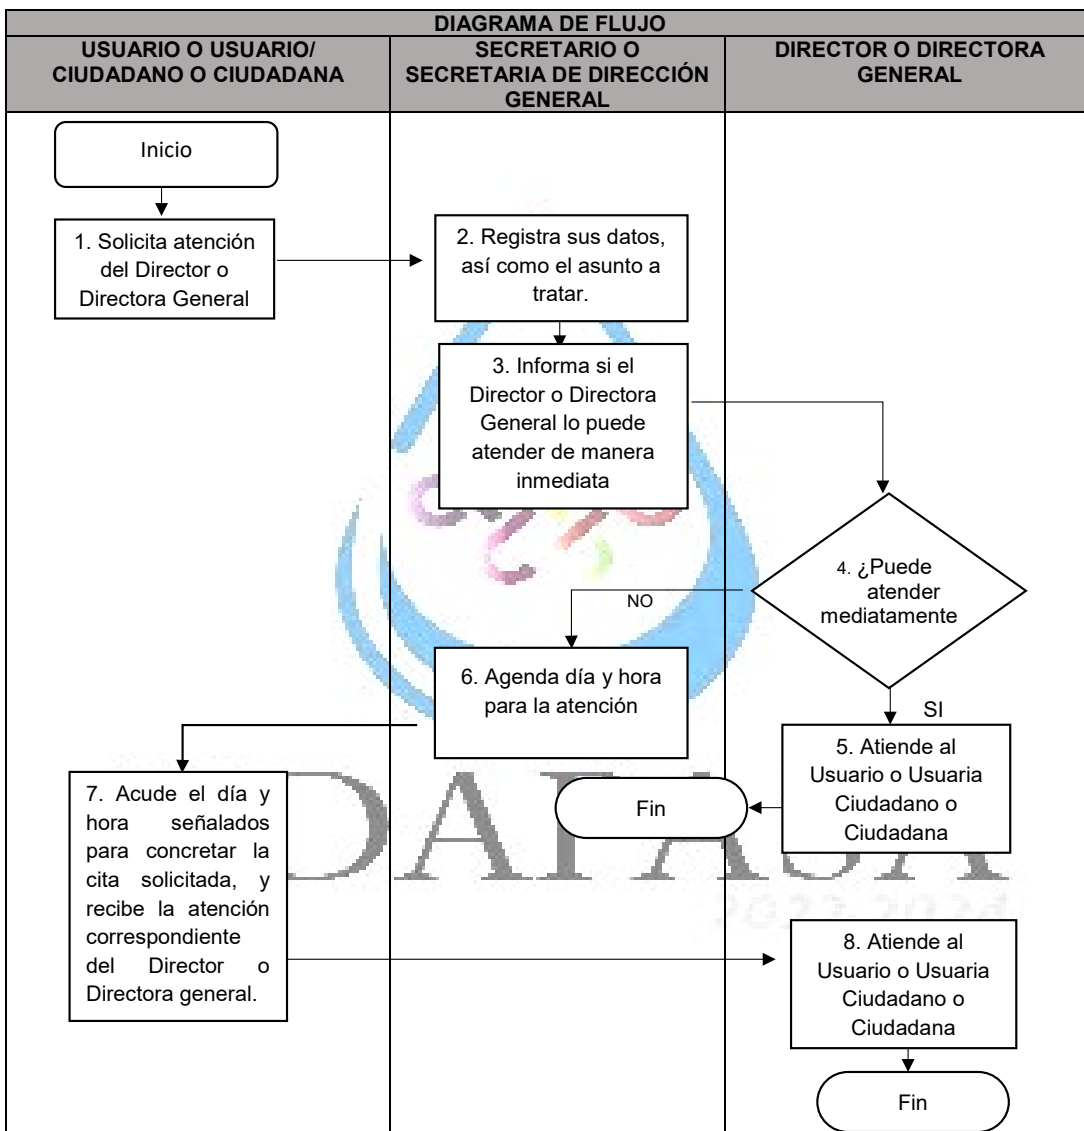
DIAGRAMA DE FLUJO

| USUARIO O USUARIO/ CIUDADANO O CIUDADANA | SECRETARIO O SECRETARIA DE DIRECCIÓN GENERAL | DIRECTOR O DIRECTORA GENERAL |
|---|---|---|

Inicio

1. Solicita atención del Director o Directora General

2. Registra sus datos, así como el asunto a tratar.

3. Informa si el Director o Directora General lo puede atender de manera inmediata

4. ¿Puede atender mediatamente

NO

SI

6. Agenda día y hora para la atención

5. Atiende al Usuario o Usuaria Ciudadano o Ciudadana

Fin

7. Acude el día y hora señalados para concretar la cita solicitada, y recibe la atención correspondiente del Director o Directora general.

8. Atiende al Usuario o Usuaria Ciudadano o Ciudadana

Fin